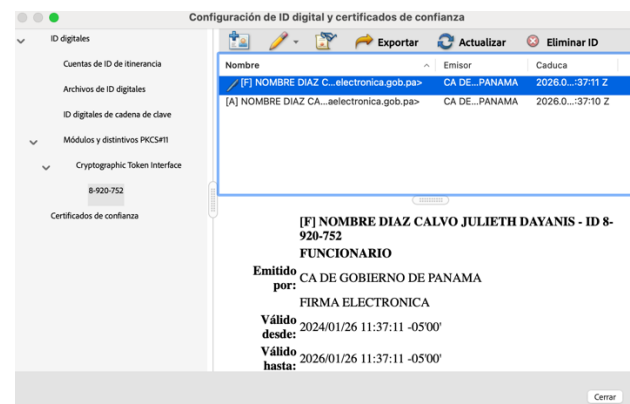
Configuración de ID digital y certificados de confianza

ID digitales
Cuentas de ID de itinerancia
Archivos de ID digitales
ID digitales de cadena de clave
Módulos y distintivos PKCS#11
Cryptographic Token Interface
8-920-752
Certificados de confianza

Exportar
Actualizar
Eliminar ID

| Nombre | Emisor | Caduca |
|---|---|---|
| [F] NOMBRE DIAZ C...electronica.gob.pa> | CA DE...PANAMA | 2026.0...:37:11 Z |
| [A] NOMBRE DIAZ CA...aelectronica.gob.pa> | CA DE...PANAMA | 2026.0...:37:10 Z |

[F] NOMBRE DIAZ CALVO JULIETH DAYANIS - ID 8-920-752
FUNCIONARIO
Emitido por: CA DE GOBIERNO DE PANAMA
FIRMA ELECTRONICA
Válido desde: 2024/01/26 11:37:11 -05'00'
Válido hasta: 2026/01/26 11:37:11 -05'00'

Cerrar